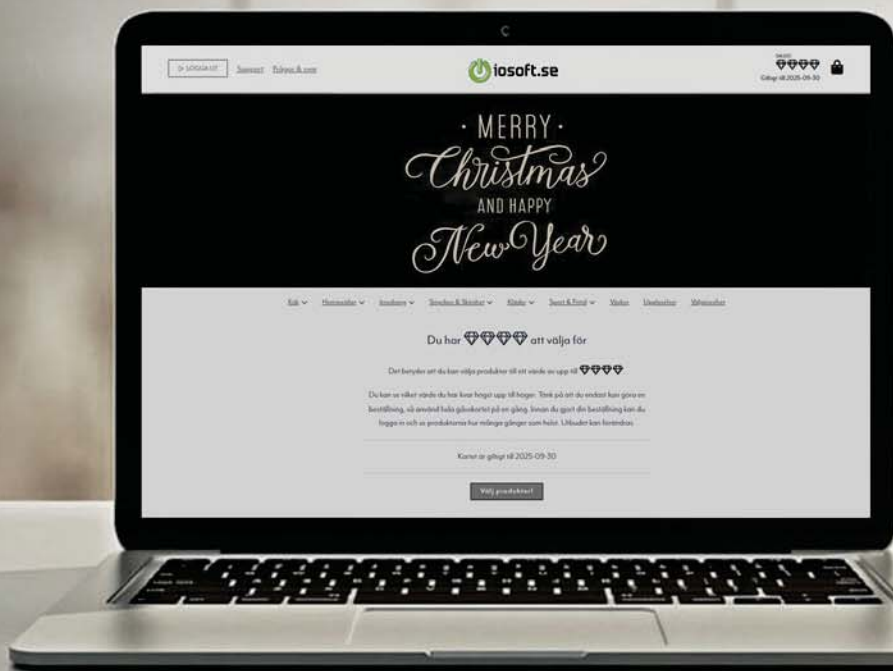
LOGGA UT Support Frågor & svar

iosoft.se

SALDO
💎💎💎💎
Giltigt till 2025-09-30

· MERRY ·
Christmas
AND HAPPY
New Year

Kök ⌄ Hemmaväder ⌄ Inredning ⌄ Smycken & Skönhet ⌄ Kläder ⌄ Sport & Fritid ⌄ Väskor Upplevelser Välgörenhet

Du har 💎💎💎💎 att välja för

Det betyder att du kan välja produkter till ett värde av upp till 💎💎💎💎

Du kan se vilket värde du har kvar högst upp till höger. Tänk på att du endast kan göra en beställning, så använd hela gåvokortet på en gång. Innan du gjort din beställning kan du logga in och se produkterna hur många gånger som helst. Utbudet kan förändras.

Kortet är giltigt till 2025-09-30

Välj produkter!